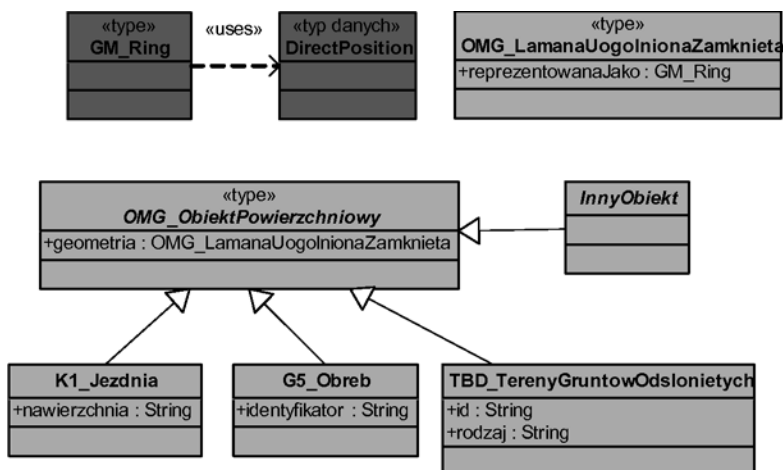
«type»
GM_Ring

«uses»

«typ danych»
DirectPosition

«type»
OMG_LamanaUogolnionaZamknieta
+reprezentowanaJako : GM_Ring

«type»
OMG_ObiektPowierzchniowy
+geometria : OMG_LamanaUogolnionaZamknieta

InnyObiekt

K1_Jezdnia
+nawierzchnia : String

G5_Obreb
+identyfikator : String

TBD_TerenyGruntowOdslonietych
+id : String
+rodzaj : String